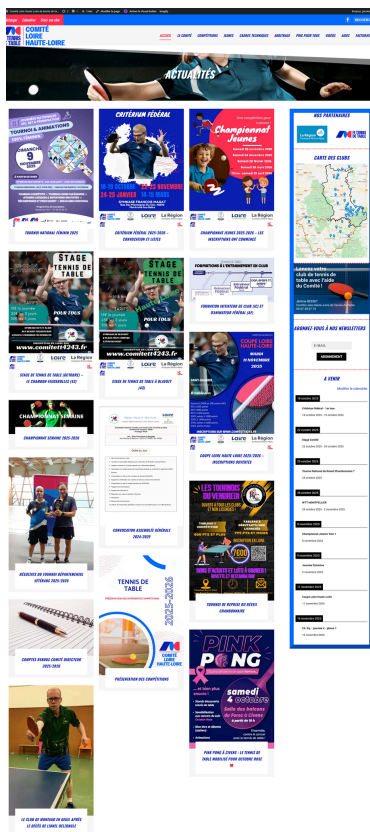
COMITÉ LOIRE HAUTE-LOIRE

ACCUEIL LE COMITÉ COMPÉTITIONS JEUNES CADRES TECHNIQUES ARBITRAGE PING POUR TOUS VIDÉOS AIDES PARTENAIRES

ACTUALITÉS

TOURNOI NATIONAL FÉMININ 2025

CRITÉRIUM FÉDÉRAL
18-19 OCTOBRE 22-23 NOVEMBRE
24-25 JANVIER 14-15 MARS

CRITÉRIUM FÉDÉRAL 2025-2026 – CONVOCATION ET LISTES

Championnat Jeunes

CHAMPIONNAT JEUNES 2025-2026 – LES INSCRIPTIONS SONT OUVERTES

STAGE TENNIS DE TABLE
POUR TOUS
www.comitett4243.fr

STAGE DE TENNIS DE TABLE (OCTOBRE) – LE CHAMBON-FEUGEROLLES (42)

STAGE DE TENNIS DE TABLE À BLAVOZY (43)

FORMATIONS À L'ENTRAINEMENT EN CLUB

FORMATION INITIATEUR DE CLUB (IC) ET ANIMATEUR FÉDÉRAL (AF)

COUPE LOIRE HAUTE-LOIRE

COUPE LOIRE HAUTE LOIRE 2025-2026 – INSCRIPTIONS OUVERTES

CHAMPIONNAT SEMAINE

CHAMPIONNAT SEMAINE 2025-2026

CONVOCATION ASSEMBLÉE GÉNÉRALE 2024-2025

RÉSULTATS DU TOURNOI DÉPARTEMENTAL VÉTÉRANS 2025-2026

LES TOURNOIS DU VENDREDI

TOURNOI DU REPRISE DU BÉZES CHAMBONNAIRE

TENNIS DE TABLE
2025-2026

PRÉSENTATION DES COMPÉTITIONS

COMPTES RENDUS COMITÉ DIRECTION 2025-2026

PINK PONG
samedi 4 octobre

PINK PONG À CIVENS : LE TENNIS DE TABLE MOBILISÉ POUR OCTOBRE ROSE

LE CLUB DE MONISTROL EN DEUIL APRÈS LE DÉCÈS DE LIONEL BELLENGER

NOS PARTENAIRES

CARTE DES CLUBS

ABONNEZ-VOUS À NOS NEWSLETTERS

E-MAIL

ABONNEMENT

À VENIR

Critérium Fédéral - 1er tour
Stage Comité
Tournoi National du Breuil-Chambonnaire
Championnats Jeunes Tour 1
Journée Vétérans
Coupe Loire Haute-Loire
TH. Rg. - Journées 1 - phase 1